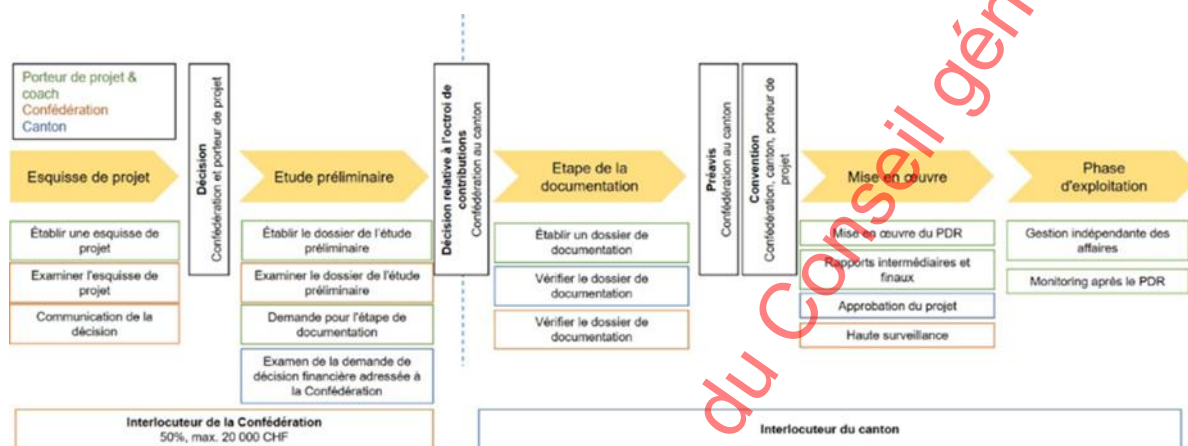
Porteur de projet & coach
Confédération
Canton

Esquisse de projet

Décision
Confédération et porteur de projet

Etude préliminaire

Décision relative à l'octroi de contributions
Confédération au canton

Etape de la documentation

Préavis
Confédération au canton

Convention
Confédération, canton, porteur de projet

Mise en œuvre

Phase d'exploitation

Établir une esquisse de projet

Examiner l'esquisse de projet

Communication de la décision

Établir le dossier de l'étude préliminaire

Examiner le dossier de l'étude préliminaire

Demande pour l'étape de documentation

Examen de la demande de décision financière adressée à la Confédération

Établir un dossier de documentation

Vérifier le dossier de documentation

Vérifier le dossier de documentation

Mise en œuvre du PDR

Rapports intermédiaires et finaux

Approbation du projet

Haute surveillance

Gestion indépendante des affaires

Monitoring après le PDR

Interlocuteur de la Confédération
50%, max. 20 000 CHF

Interlocuteur du canton

du Conseil gén